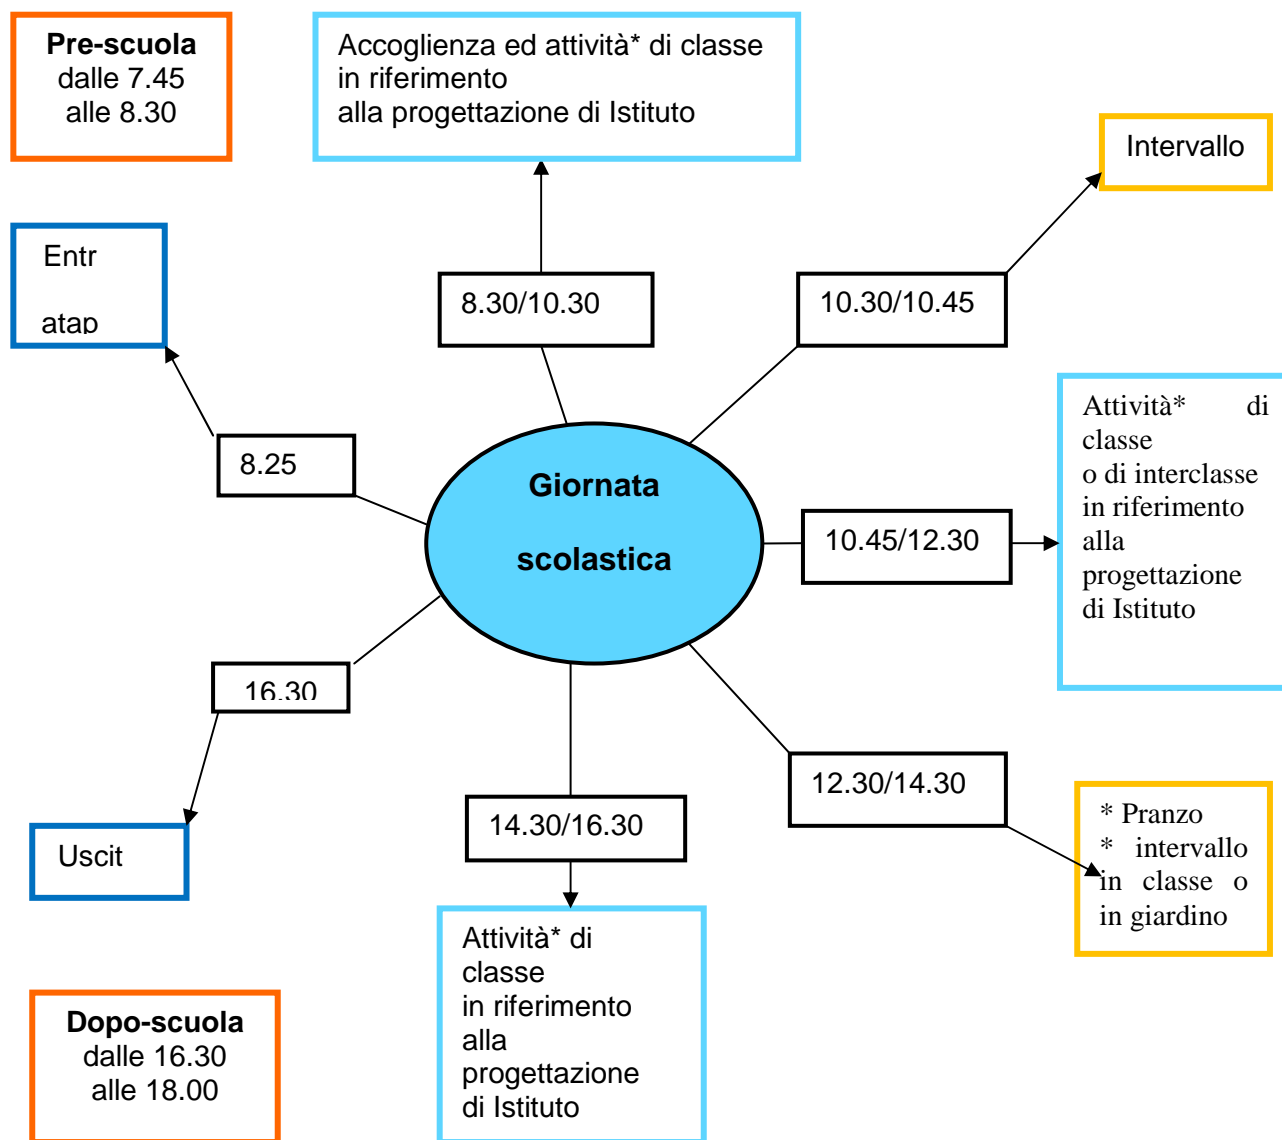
**Pre-scuola**
dalle 7.45
alle 8.30

Accoglienza ed attività* di classe in riferimento alla progettazione di Istituto

Intervallo

Entr

atap

8.30/10.30

10.30/10.45

Attività* di classe o di interclasse in riferimento alla progettazione di Istituto

8.25

**Giornata scolastica**

10.45/12.30

16.30

12.30/14.30

14.30/16.30

* Pranzo
* intervallo in classe o in giardino

Uscit

Attività* di classe in riferimento alla progettazione di Istituto

**Dopo-scuola**
dalle 16.30
alle 18.00